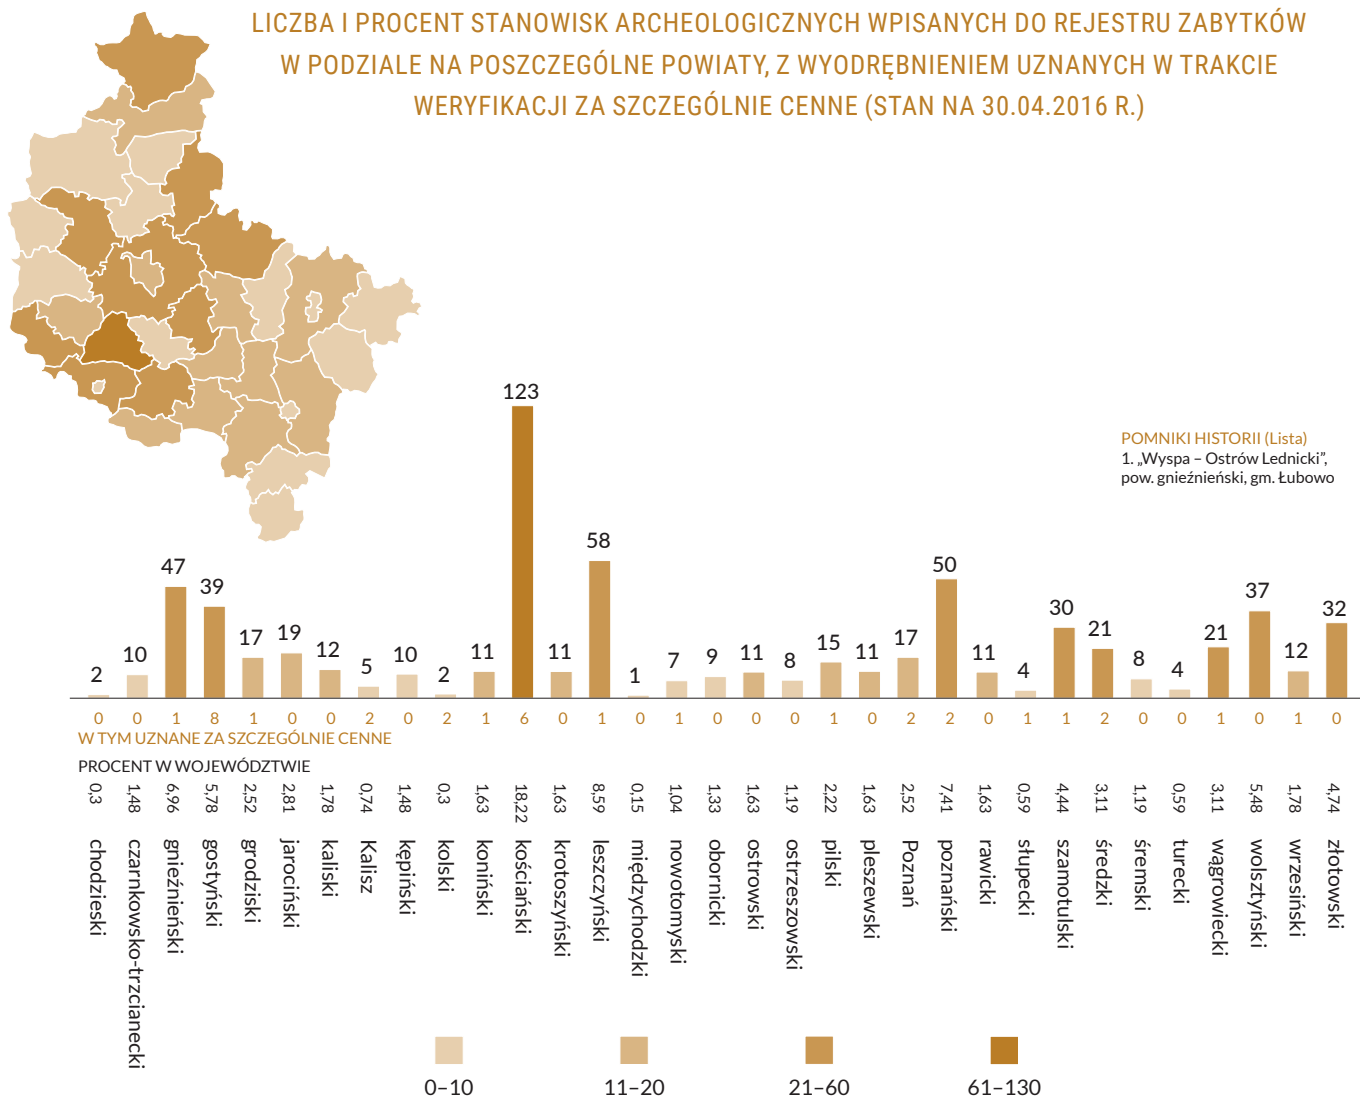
LICZBA I PROCENT STANOWISK ARCHEOLOGICZNYCH WPISANYCH DO REJESTRU ZABYTKÓW W PODZIALE NA POSZCZEGÓLNE POWIATY, Z WYODRĘBNIENIEM UZNANYCH W TRAKCIE WERYFIKACJI ZA SZCZEGÓLNIE CENNE (STAN NA 30.04.2016 R.)

POMNIKI HISTORII (Lista)
1. „Wyspa – Ostrów Lednicki", pow. gnieźnieński, gm. Łubowo

| | chodzieski | czarnkowsko-trzcianecki | gnieźnieński | gostyński | grodziski | jarociński | kaliski | Kalisz | kępiński | kolski | koniński | kościański | krotoszyński | leszczyński | międzychodzki | nowotomyski | obornicki | ostrowski | ostrzeszowski | pilski | pleszewski | Poznań | poznański | rawicki | słupecki | szamotulski | średzki | śremski | turecki | wągrowiecki | wolsztyński | wrzesiński | złotowski |
|---|---|---|---|---|---|---|---|---|---|---|---|---|---|---|---|---|---|---|---|---|---|---|---|---|---|---|---|---|---|---|---|---|---|
| | 2 | 10 | 47 | 39 | 17 | 19 | 12 | 5 | 10 | 2 | 11 | 123 | 11 | 58 | 1 | 7 | 9 | 11 | 8 | 15 | 11 | 17 | 50 | 11 | 4 | 30 | 21 | 8 | 4 | 21 | 37 | 12 | 32 |
| W TYM UZNANE ZA SZCZEGÓLNIE CENNE | 0 | 0 | 1 | 8 | 1 | 0 | 0 | 2 | 0 | 2 | 1 | 6 | 0 | 1 | 0 | 1 | 0 | 0 | 0 | 1 | 0 | 2 | 2 | 0 | 1 | 1 | 2 | 0 | 0 | 1 | 0 | 1 | 0 |
| PROCENT W WOJEWÓDZTWIE | 0,3 | 1,48 | 6,96 | 5,78 | 2,52 | 2,81 | 1,78 | 0,74 | 1,48 | 0,3 | 1,63 | 18,22 | 1,63 | 8,59 | 0,15 | 1,04 | 1,33 | 1,63 | 1,19 | 2,22 | 1,63 | 2,52 | 7,41 | 1,63 | 0,59 | 4,44 | 3,11 | 1,19 | 0,59 | 3,11 | 5,48 | 1,78 | 4,74 |

0–10
11–20
21–60
61–130